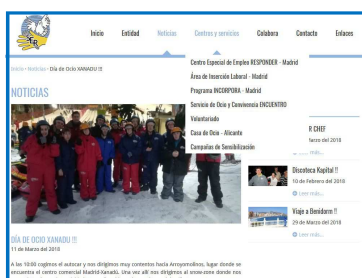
Inicio Entidad Noticias Centros y servicios Colabora Contacto Enlaces

Inicio • Noticias • Día de Ocio XANADU !!

NOTICIAS

Centro Especial de Empleo RESPONDER - Madrid
Área de Inserción Laboral - Madrid
Programa INCORPORA - Madrid
Servicio de Ocio y Convivencia ENCUENTRO
Voluntariado
Casa de Ocio - Alicante
Campañas de Sensibilización

R CHEF
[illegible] marzo del 2018

Leer más...

Discoteca Capital !!
10 de Febrero del 2018

Leer más...

Viaje a Benidorm !!
9 de Marzo del 2018

Leer más...

DÍA DE OCIO XANADU !!
11 de Marzo del 2018

A las 10:00 cogimos el autocar y nos dirigimos muy contentos hacia Arroyomolinos, lugar donde se encuentra el centro comercial Madrid-Xanadú. Una vez allí nos dirigimos al snow-zone donde nos